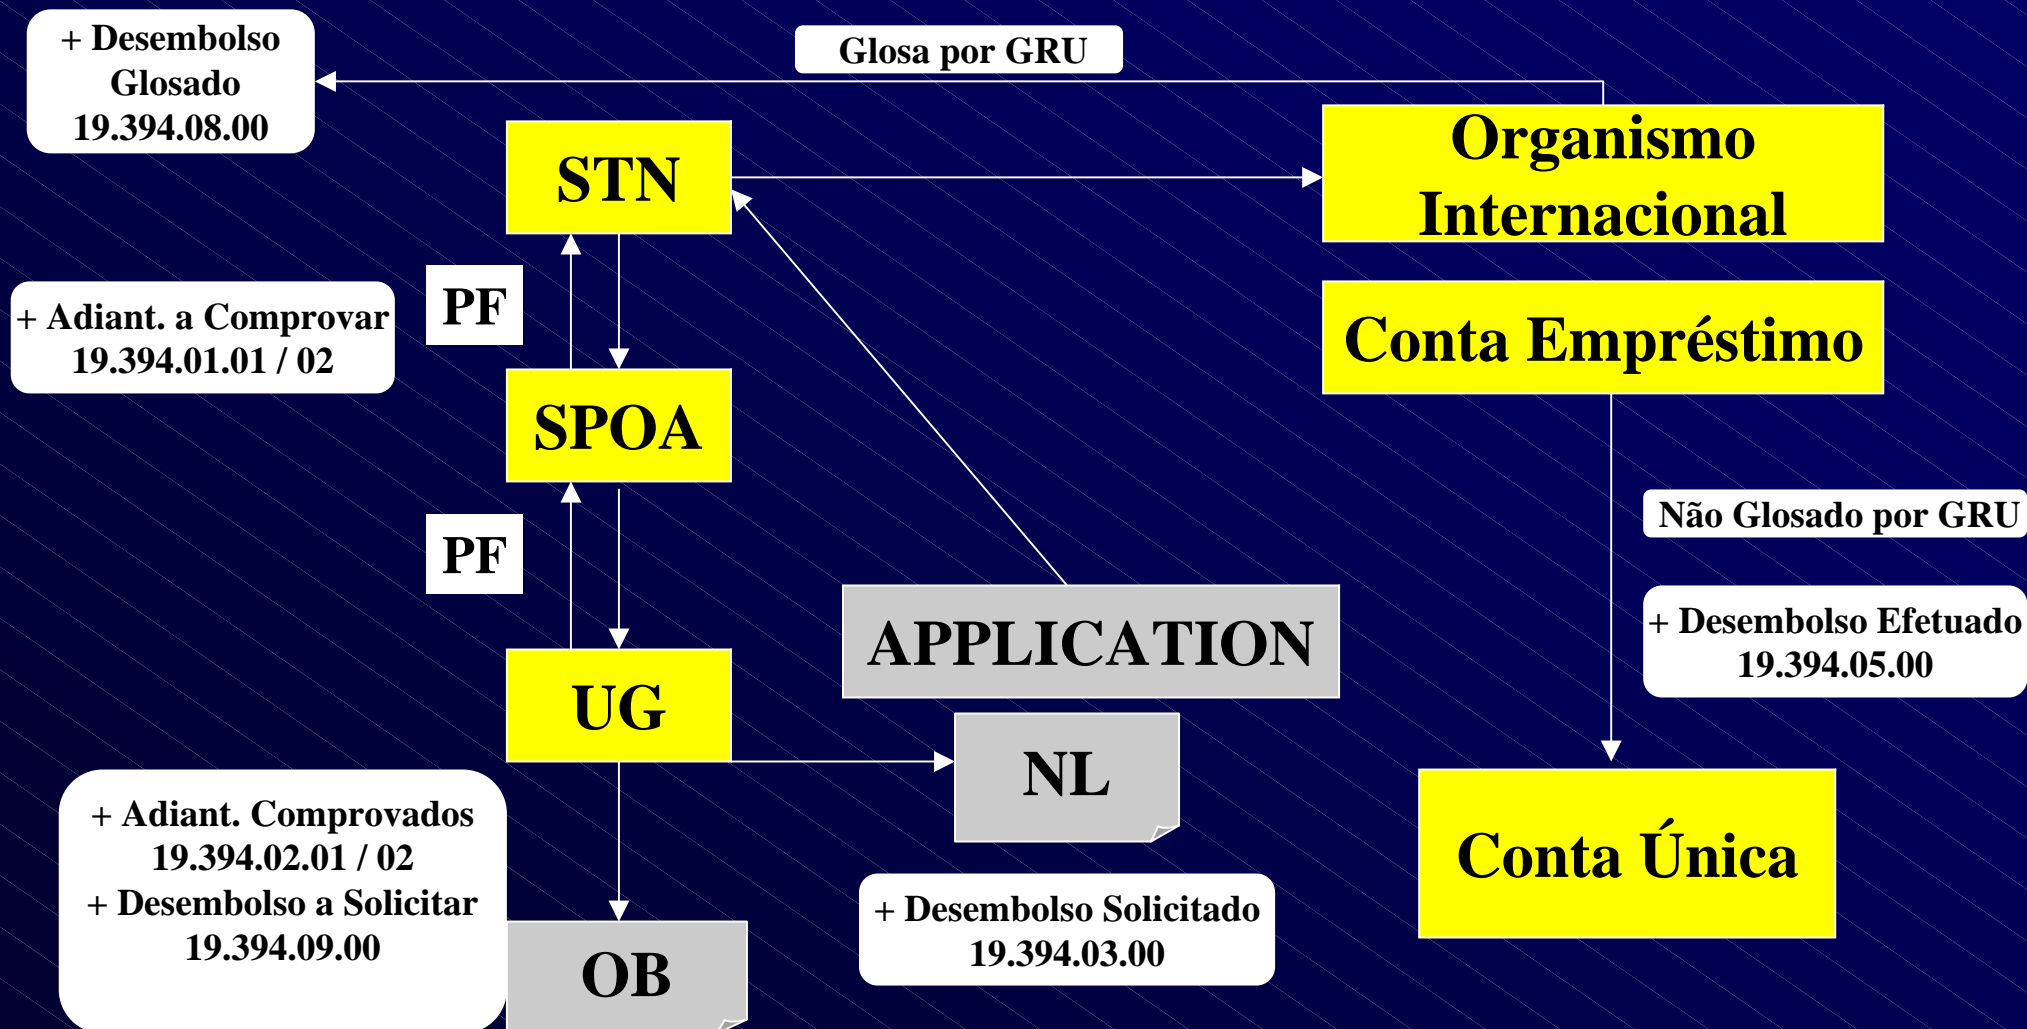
+ Desembolso Glosado 19.394.08.00

Glosa por GRU

STN

Organismo Internacional

+ Adiant. a Comprovar 19.394.01.01 / 02

PF

Conta Empréstimo

SPOA

Não Glosado por GRU

PF

APPLICATION

+ Desembolso Efetuado 19.394.05.00

UG

NL

+ Adiant. Comprovados 19.394.02.01 / 02
+ Desembolso a Solicitar 19.394.09.00

Conta Única

+ Desembolso Solicitado 19.394.03.00

OB